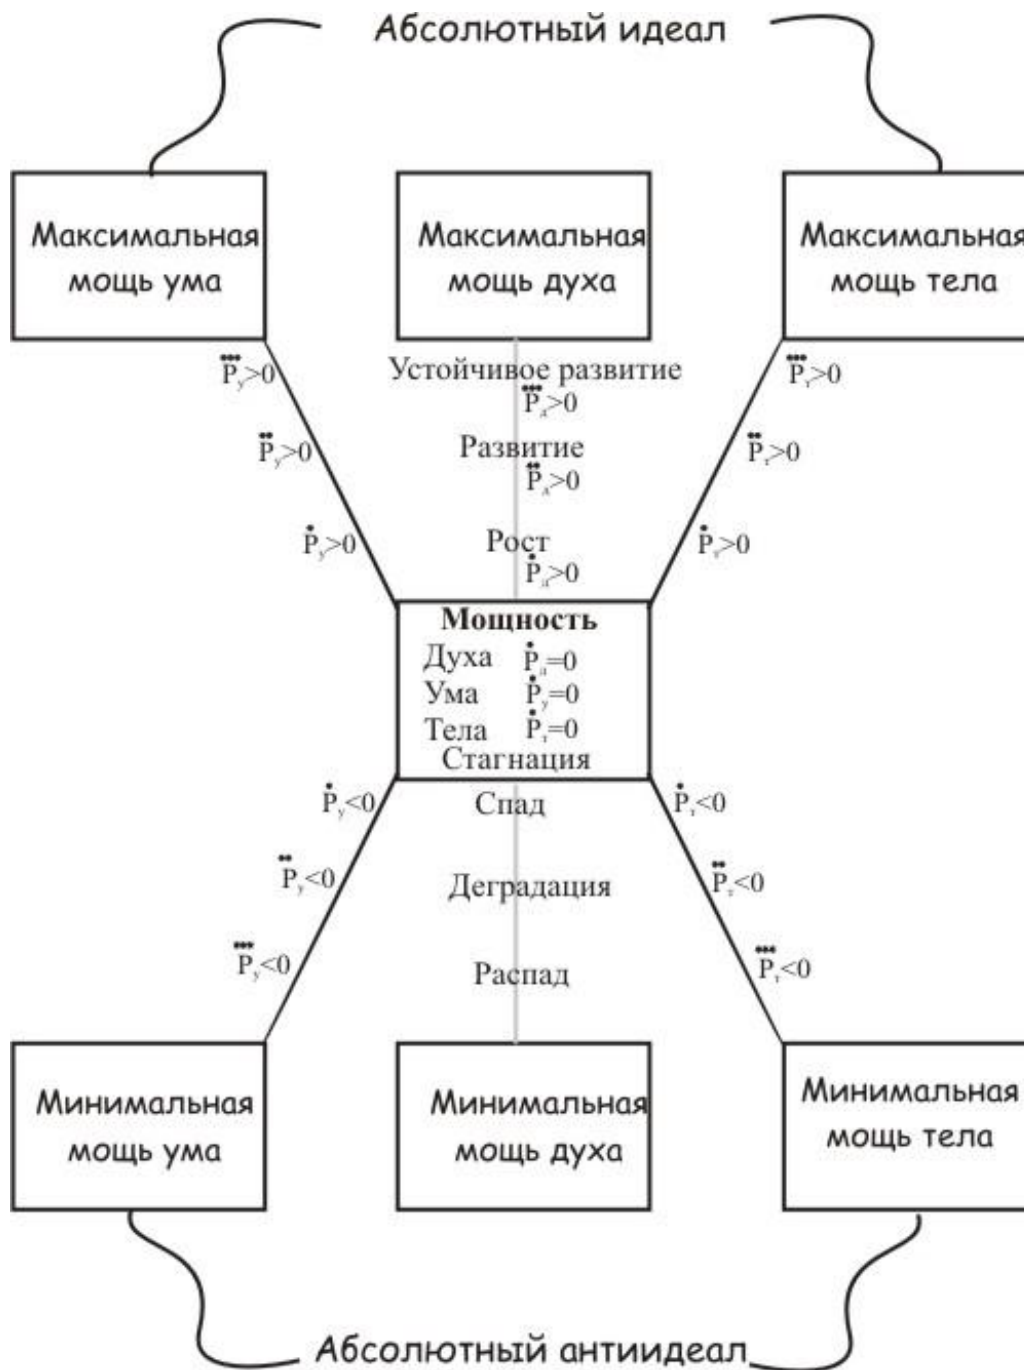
Абсолютный идеал

Максимальная мощь ума

Максимальная мощь духа

Максимальная мощь тела

$\dddot{P}_у>0$

$\ddot{P}_у>0$

$\dot{P}_у>0$

Устойчивое развитие

$\dddot{P}_д>0$

Развитие

$\ddot{P}_д>0$

Рост

$\dot{P}_д>0$

$\dddot{P}_т>0$

$\ddot{P}_т>0$

$\dot{P}_т>0$

Мощность

Духа $\dot{P}_д=0$

Ума $\dot{P}_у=0$

Тела $\dot{P}_т=0$

Стагнация

$\dot{P}_у<0$

$\ddot{P}_у<0$

$\dddot{P}_у<0$

Спад

Деградация

Распад

$\dot{P}_т<0$

$\ddot{P}_т<0$

$\dddot{P}_т<0$

Минимальная мощь ума

Минимальная мощь духа

Минимальная мощь тела

Абсолютный антиидеал